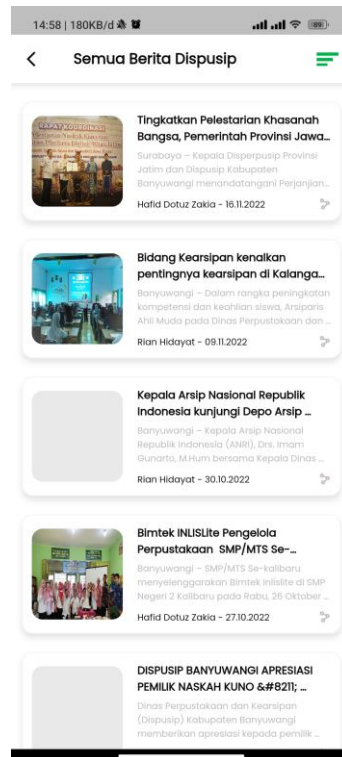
14:58 | 180KB/d

Semua Berita Dispusip

RAPAT KOORDINASI

Tingkatkan Pelestarian Khasanah Bangsa, Pemerintah Provinsi Jawa...

Surabaya – Kepala Disperpusip Provinsi Jatim dan Dispusip Kabupaten Banyuwangi menandatangani Perjanjian...

Hafid Dotuz Zakia - 16.11.2022

Bidang Kearsipan kenalkan pentingnya kearsipan di Kalanga...

Banyuwangi – Dalam rangka peningkatan kompetensi dan keahlian siswa, Arsiparis Ahli Muda pada Dinas Perpustakaan dan...

Rian Hidayat - 09.11.2022

Kepala Arsip Nasional Republik Indonesia kunjungi Depo Arsip ...

Banyuwangi – Kepala Arsip Nasional Republik Indonesia (ANRI), Drs. Imam Gunarto, M.Hum bersama Kepala Dinas...

Rian Hidayat - 30.10.2022

Bimtek INLISLite Pengelola Perpustakaan SMP/MTS Se-...

Banyuwangi – SMP/MTS Se-kalibaru menyelenggarakan Bimtek Inlislite di SMP Negeri 2 Kalibaru pada Rabu, 26 Oktober...

Hafid Dotuz Zakia - 27.10.2022

DISPUSIP BANYUWANGI APRESIASI PEMILIK NASKAH KUNO &#8211; ...

Dinas Perpustakaan dan Kearsipan (Dispusip) Kabupaten Banyuwangi memberikan apresiasi kepada pemilik...